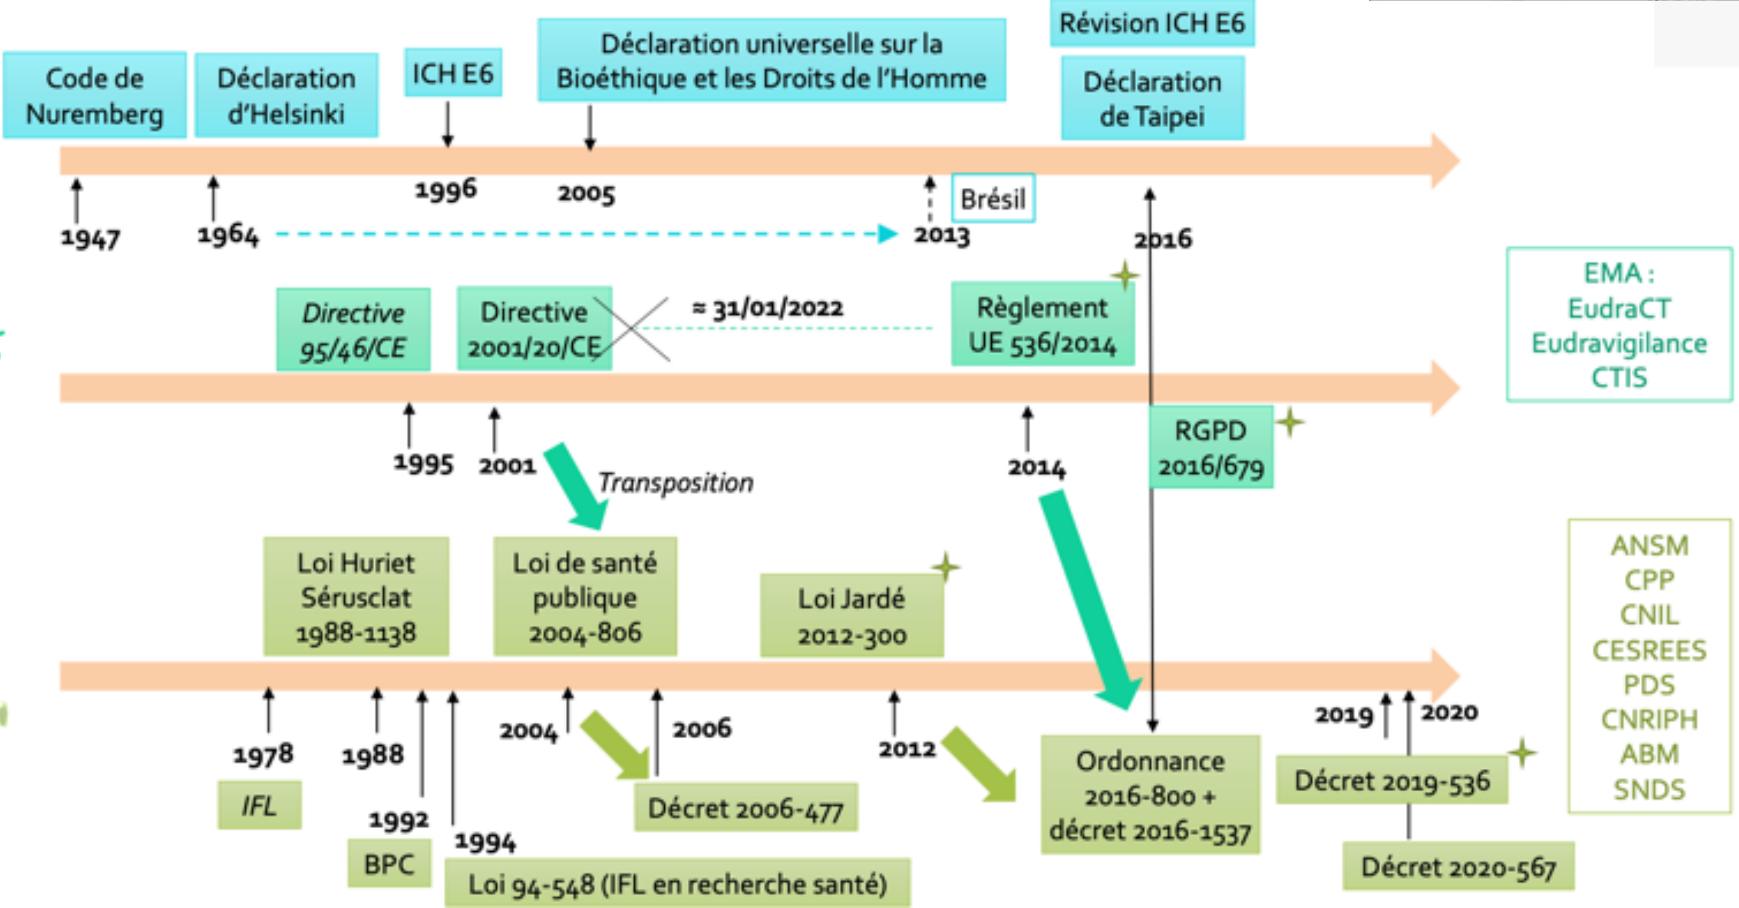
Code de Nuremberg

Déclaration d'Helsinki

ICH E6

Déclaration universelle sur la Bioéthique et les Droits de l'Homme

Révision ICH E6

Déclaration de Taipei

1947

1964

1996

2005

2013

Brésil

2016

EMA : EudraCT Eudravigilance CTIS

Directive 95/46/CE

Directive 2001/20/CE

≈ 31/01/2022

Règlement UE 536/2014

1995

2001

Transposition

2014

RGPD 2016/679

Loi Huriet Sérusclat 1988-1138

Loi de santé publique 2004-806

Loi Jardé 2012-300

ANSM CPP CNIL CESREES PDS CNRIPH ABM SNDS

1978

1988

2004

2006

2012

2019

2020

IFL

1992

1994

Décret 2006-477

Ordonnance 2016-800 + décret 2016-1537

Décret 2019-536

BPC

Loi 94-548 (IFL en recherche santé)

Décret 2020-567